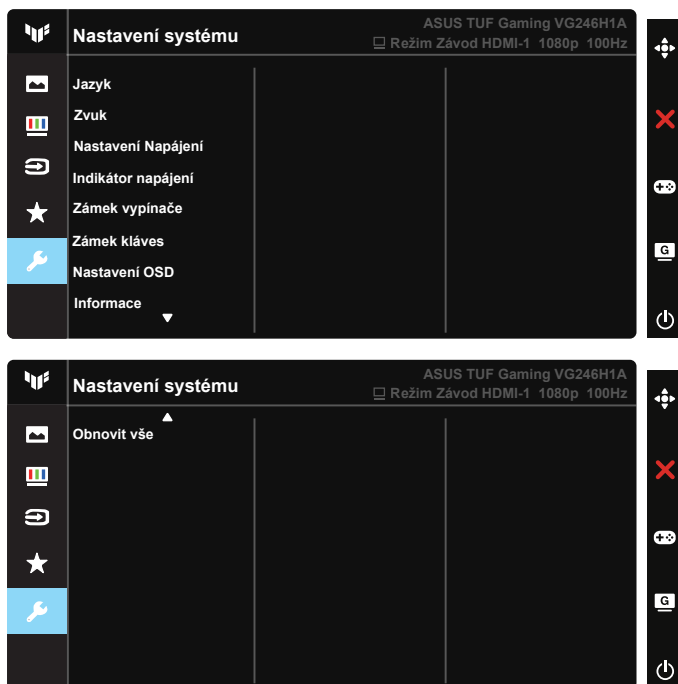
Nastavení systému

ASUS TUF Gaming VG246H1A
Režim Závod HDMI-1 1080p 100Hz

Jazyk
Zvuk
Nastavení Napájení
Indikátor napájení
Zámek vypínače
Zámek kláves
Nastavení OSD
Informace

G

Nastavení systému

ASUS TUF Gaming VG246H1A
Režim Závod HDMI-1 1080p 100Hz

Obnovit vše

G